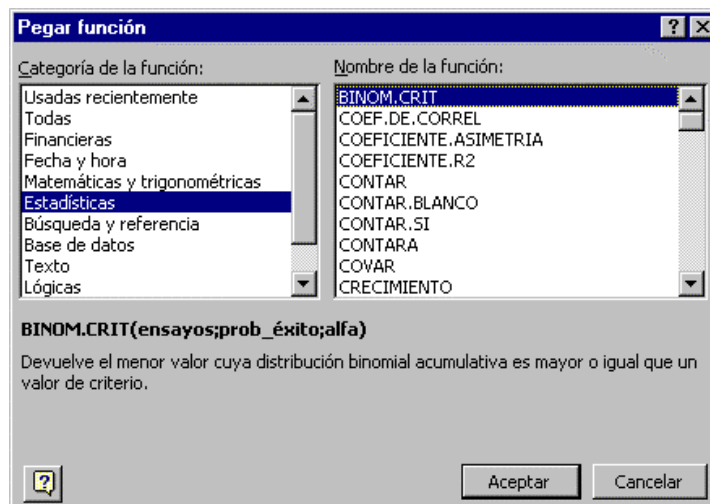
Pegar función

Categoría de la función:
Usadas recientemente
Todas
Financieras
Fecha y hora
Matemáticas y trigonométricas
Estadísticas
Búsqueda y referencia
Base de datos
Texto
Lógicas

Nombre de la función:
BINOM.CRIT
COEF.DE.CORREL
COEFICIENTE.ASIMETRIA
COEFICIENTE.R2
CONTAR
CONTAR.BLANCO
CONTAR.SI
CONTARA
COVAR
CRECIMIENTO

BINOM.CRIT(ensayos;prob_éxito;alfa)

Devuelve el menor valor cuya distribución binomial acumulativa es mayor o igual que un valor de criterio.

Aceptar
Cancelar